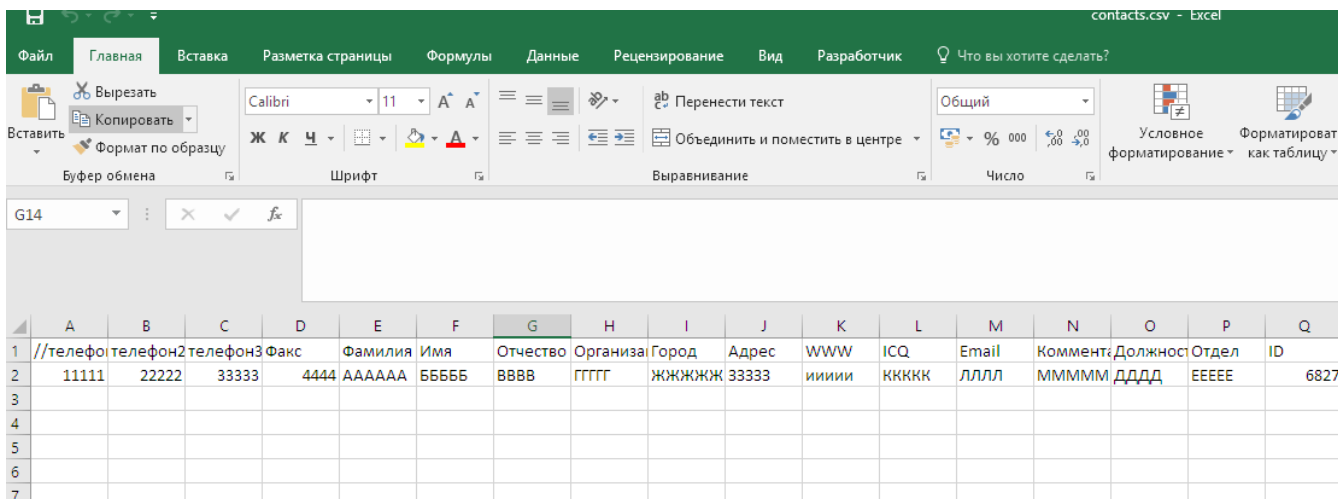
contacts.csv - Excel

Файл Главная Вставка Разметка страницы Формулы Данные Рецензирование Вид Разработчик Что вы хотите сделать?

Вставить
Вырезать
Копировать
Формат по образцу
Буфер обмена

Calibri 11 A A
Ж К Ч
Шрифт

Перенести текст
Объединить и поместить в центре
Выравнивание

Общий
% 000
Число

Условное форматирование
Форматировать как таблицу

G14 fx

| | A | B | C | D | E | F | G | H | I | J | K | L | M | N | O | P | Q |
|---|---|---|---|---|---|---|---|---|---|---|---|---|---|---|---|---|---|
| 1 | //телефо | телефон2 | телефон3 | Факс | Фамилия | Имя | Отчество | Организа | Город | Адрес | WWW | ICQ | Email | Коммента | Должност | Отдел | ID |
| 2 | 11111 | 22222 | 33333 | 4444 | АААААА | БББББ | ВВВВ | ГГГГГ | ЖЖЖЖЖ | ЗЗЗЗЗ | иииии | ККККК | ЛЛЛЛ | ММММ | ДДДД | ЕЕЕЕЕ | 6827 |
| 3 | | | | | | | | | | | | | | | | | |
| 4 | | | | | | | | | | | | | | | | | |
| 5 | | | | | | | | | | | | | | | | | |
| 6 | | | | | | | | | | | | | | | | | |
| 7 | | | | | | | | | | | | | | | | | |